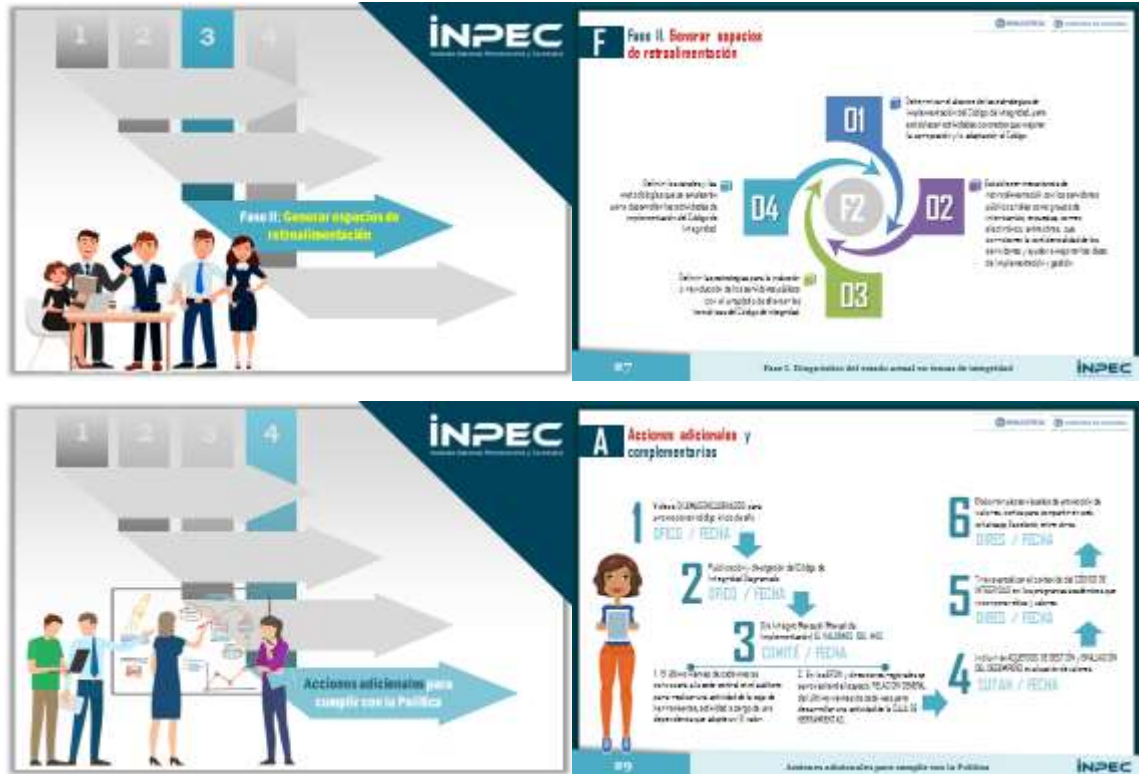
1 2 3 4

INPEC

Fase II: Generar espacios de retroalimentación

F Fase II. Generar espacios de retroalimentación

01 Determinar el alcance de las estrategias de implementación del Código de Integridad, para establecer actividades concretas que mejoren la comprensión y la adopción del Código.

02 Establecer mecanismos de retroalimentación con los servidores públicos tales como grupos de intercambio, encuestas, correo electrónico, entrevistas, que permitan la confidencialidad de los servidores, y ayuden a mejorar las ideas de implementación y gestión.

03 Definir las estrategias para la inducción o reinducción de los servidores públicos con el propósito de afianzar las temáticas del Código de Integridad.

04 Definir los canales y las metodologías que se emplearán para desarrollar las actividades de implementación del Código de Integridad.

F2

87 Fase I. Diagnóstico del estado actual en temas de integridad INPEC

1 2 3 4

INPEC

Acciones adicionales para cumplir con la Política

A Acciones adicionales y complementarias

1 Videos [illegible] para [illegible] código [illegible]
OFICO / FECHA

2 Publicación y divulgación del Código de Integridad Diagramado
OFICO / FECHA

3 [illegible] Manual de Implementación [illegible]
COMITÉ / FECHA

1. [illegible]

2. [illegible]

4 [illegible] ACUERDOS DE GESTIÓN / EVALUACIÓN DEL DESEMPEÑO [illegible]
SUTAH / FECHA

5 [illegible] CÓDIGO DE INTEGRIDAD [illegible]
DIRES / FECHA

6 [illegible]
DIRES / FECHA

89 Acciones adicionales para cumplir con la Política INPEC